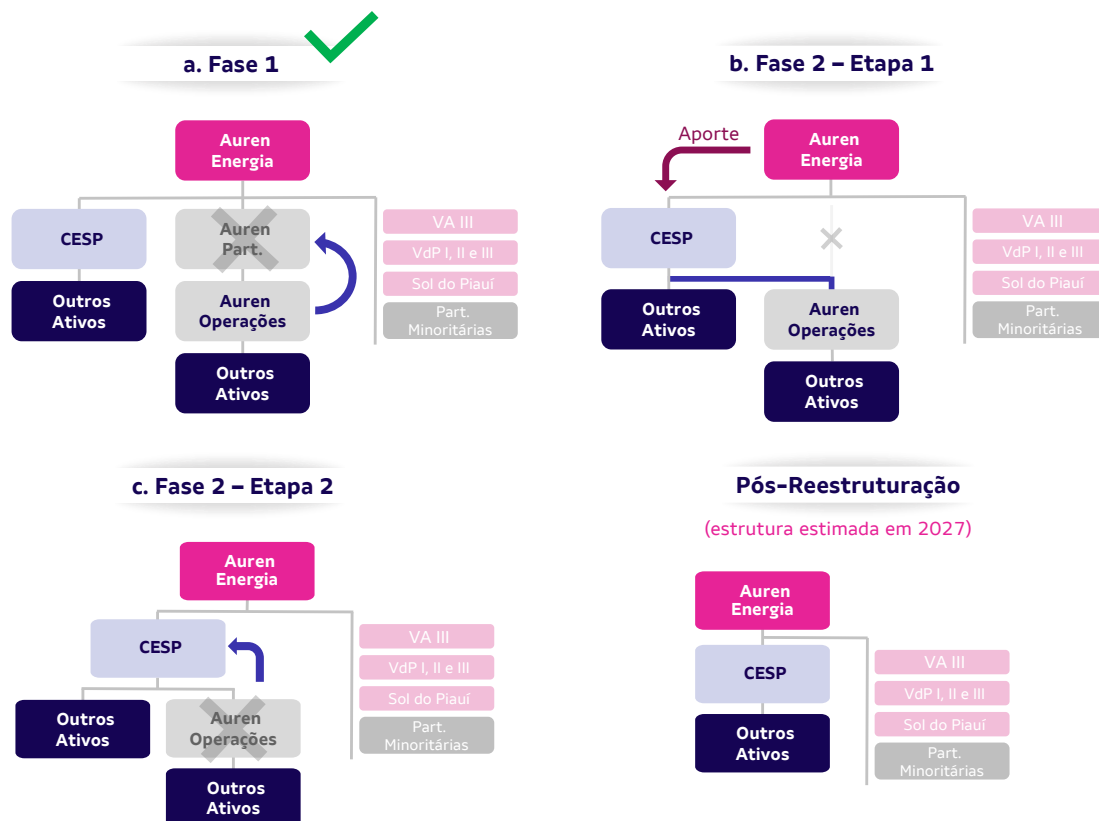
a. Fase 1

Auren Energia

CESP

Auren Part.

Auren Operações

Outros Ativos

Outros Ativos

VA III

VdP I, II e III

Sol do Piauí

Part. Minoritárias

b. Fase 2 – Etapa 1

Aporte

Auren Energia

CESP

Outros Ativos

Auren Operações

Outros Ativos

VA III

VdP I, II e III

Sol do Piauí

Part. Minoritárias

c. Fase 2 – Etapa 2

Auren Energia

CESP

Outros Ativos

Auren Operações

Outros Ativos

VA III

VdP I, II e III

Sol do Piauí

Part. Minoritárias

Pós-Reestruturação

(estrutura estimada em 2027)

Auren Energia

CESP

Outros Ativos

VA III

VdP I, II e III

Sol do Piauí

Part. Minoritárias